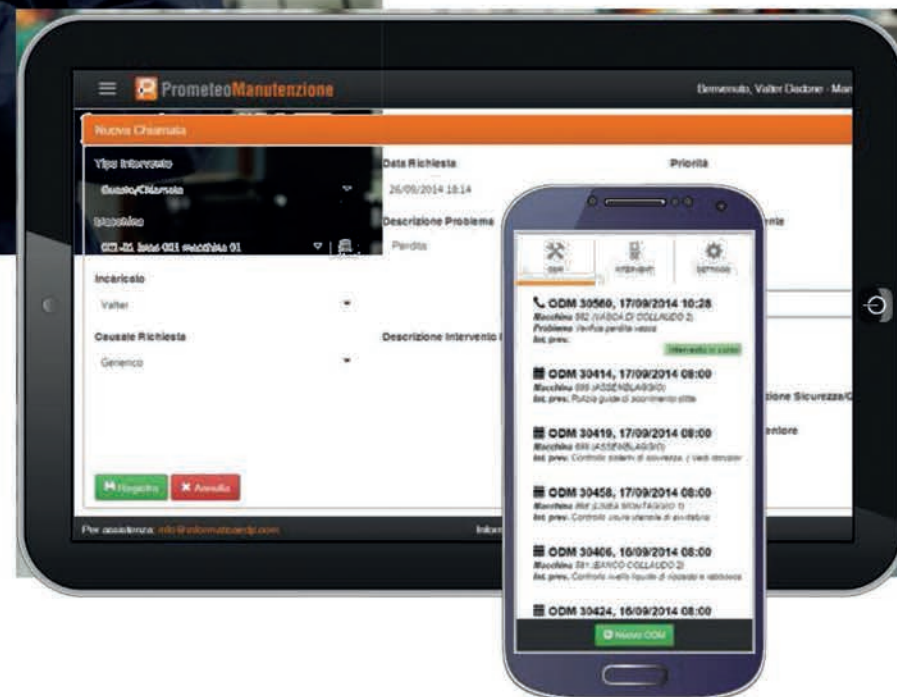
PrometeoManutenzione

Benvenuto, Valter Dadone · Man

Nuova Chiamata

Tipo Intervento

Guasto/Chiamata

Macchina

001-01 linea 001 macchina 01

Data Richiesta

26/09/2014 18:14

Priorità

Descrizione Problema

Perdita

Incaricato

Valter

Causale Richiesta

Generico

Descrizione Intervento

Registra

Annulla

Per assistenza: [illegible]

ODM

INTERVENTI

SETTINGS

ODM 30560, 17/09/2014 10:28

Macchina 582 (VASCA DI COLLAUDO 2)

Problema Verifica perdita vasca

Int. prev.

Intervento in corso

ODM 30414, 17/09/2014 08:00

Macchina 595 (ASSEMBLAGGIO)

Int. prev. Pulizia guide di scorrimento pista

ODM 30419, 17/09/2014 08:00

Macchina 595 (ASSEMBLAGGIO)

Int. prev. Controllo sistemi di sicurezza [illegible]

ODM 30458, 17/09/2014 08:00

Macchina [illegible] (LINEA MONTAGGIO 1)

Int. prev. Controllo usura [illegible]

ODM 30406, 16/09/2014 08:00

Macchina 581 (BANCO COLLAUDO 2)

Int. prev. Controllo livello liquido di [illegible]

ODM 30424, 16/09/2014 08:00

Nuovo ODM

zione Sicurezza/C

entore